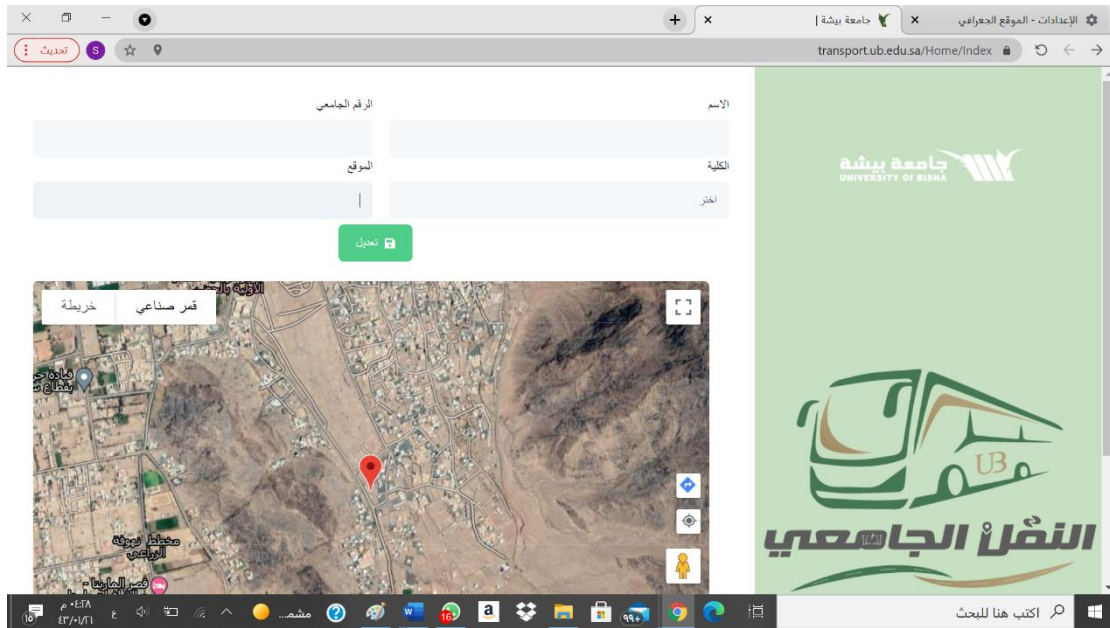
الإعدادات - الموقع الجغرافي
جامعة بيشة |
transport.ub.edu.sa/Home/Index
تحديث
S

الاسم
الرقم الجامعي
الكلية
اختر
الموقع
تعديل

جامعة بيشة
UNIVERSITY OF BISHA

قمر صناعي
خريطة

مخطط نوفة الزراعي
قصر الماريا

UB
النقل الجامعي

اكتب هنا للبحث
مشمس...
٠٤:٢٨ م
٤٣/٠١/٢١
ع